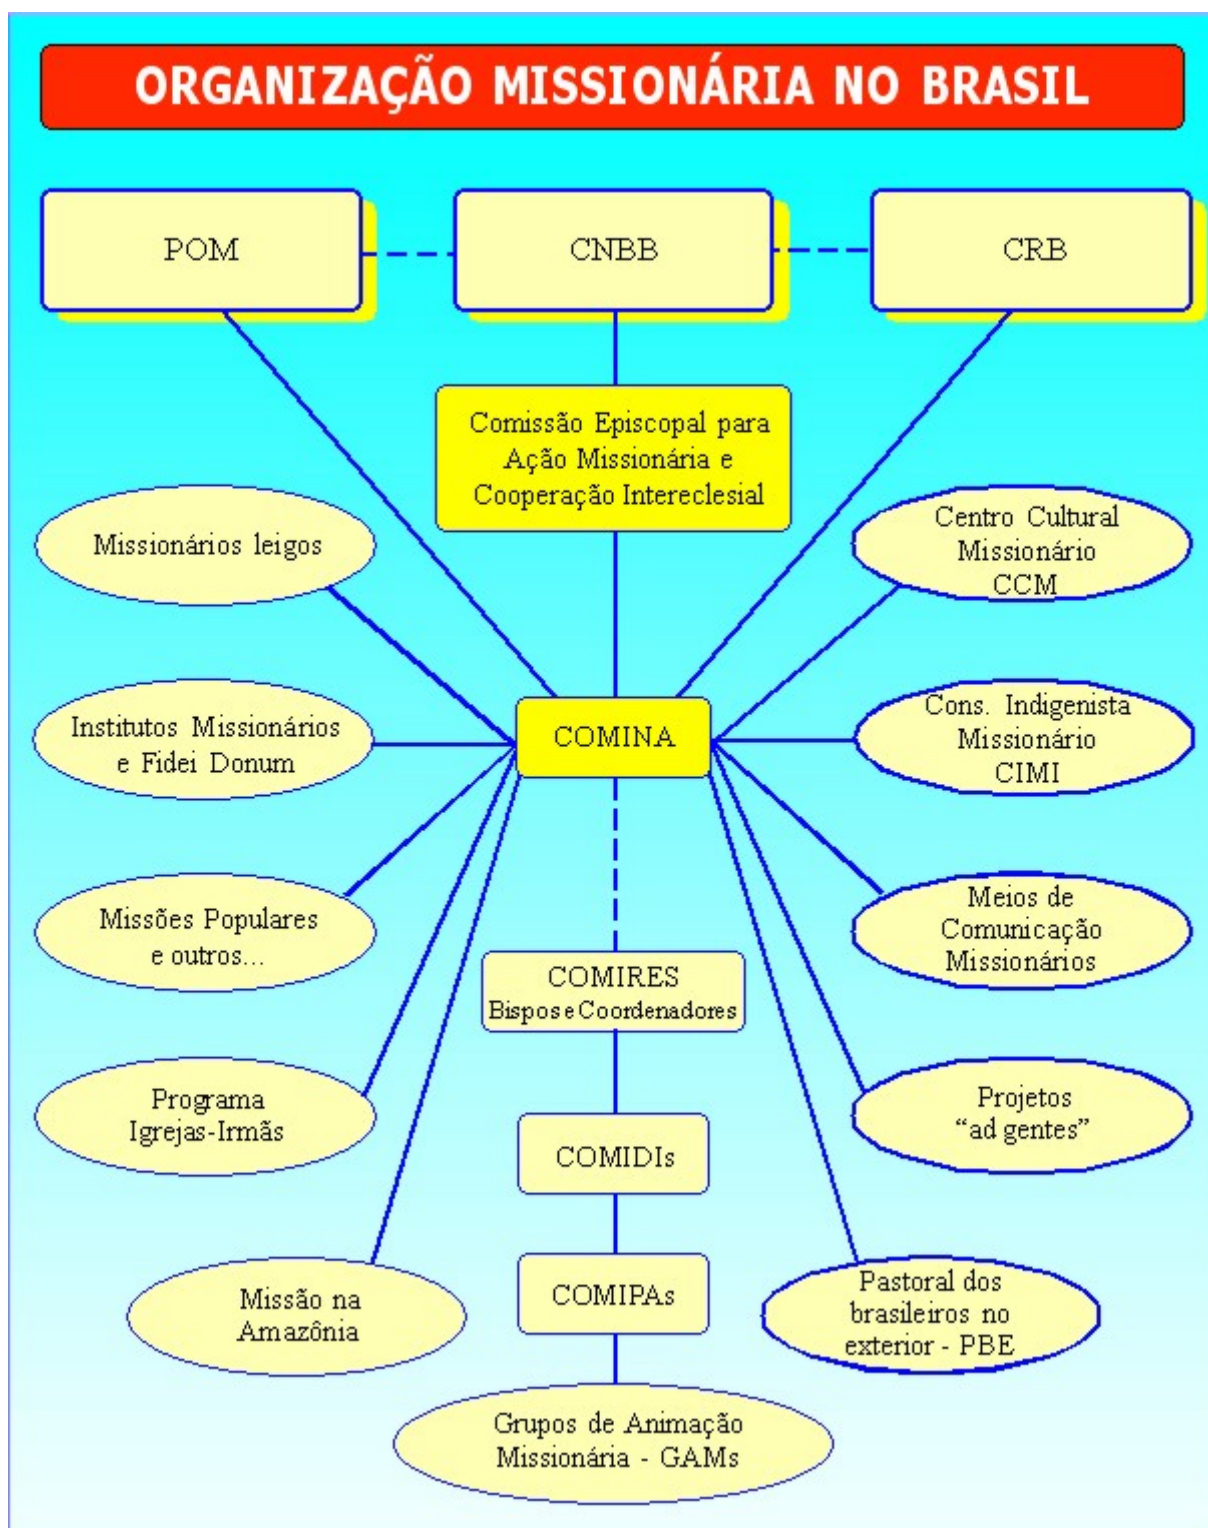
ORGANIZAÇÃO MISSIONÁRIA NO BRASIL

POM

CNBB

CRB

Comissão Episcopal para Ação Missionária e Cooperação Intereclesial

Missionários leigos

Centro Cultural Missionário CCM

Institutos Missionários e Fidei Donum

COMINA

Cons. Indigenista Missionário CIMI

Missões Populares e outros...

Meios de Comunicação Missionários

COMIRES Bispos e Coordenadores

Programa Igrejas-Irmãs

COMIDIs

Projetos "ad gentes"

Missão na Amazônia

COMIPAs

Pastoral dos brasileiros no exterior - PBE

Grupos de Animação Missionária - GAMs